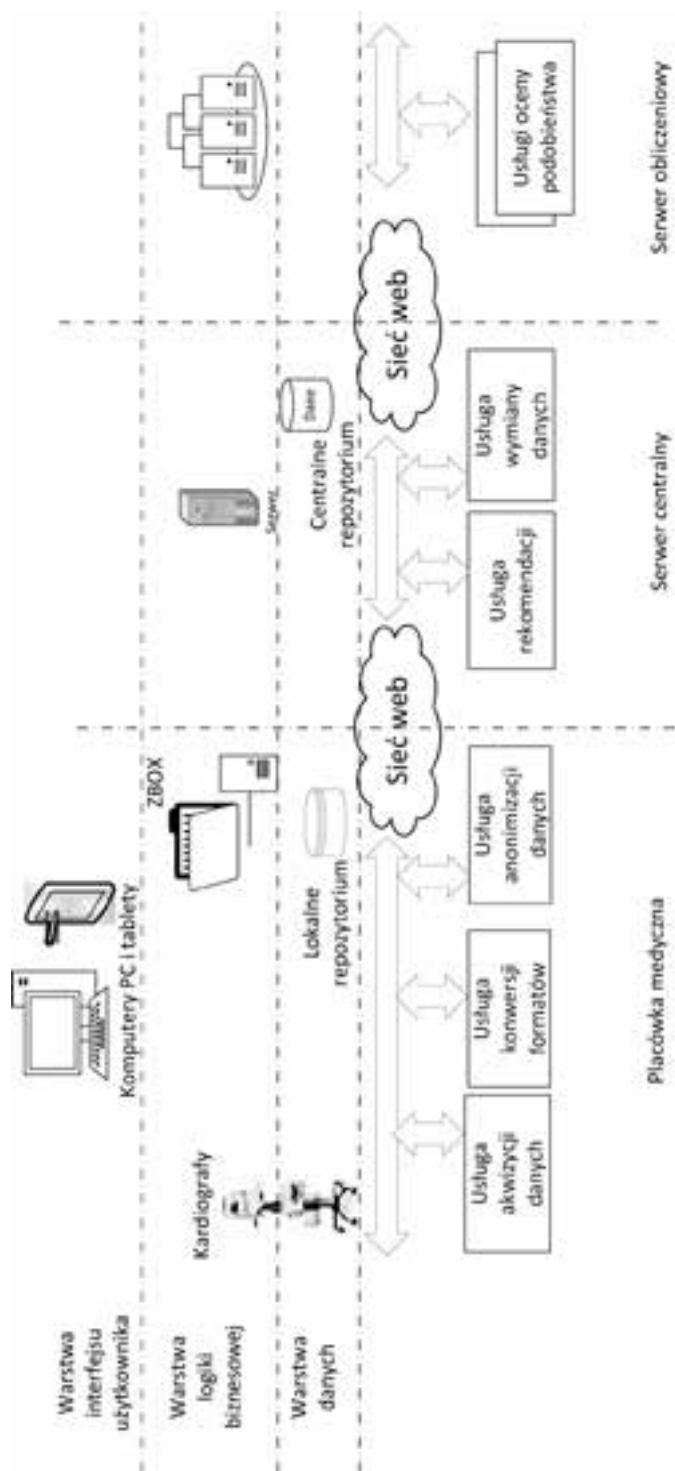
Warstwa interfejsu użytkownika

Warstwa logiki biznesowej

Warstwa danych

Kardiografy

Komputery PC i tablety

ZBOX

Lokalne repozytorium

Usługa akwizycji danych

Usługa konwersji formatów

Usługa anonimizacji danych

Sieć web

Serwer

Dane

Centralne repozytorium

Usługa rekomendacji

Usługa wymiany danych

Sieć web

Usługi oceny podobieństwa

Placówka medyczna

Serwer centralny

Serwer obliczeniowy